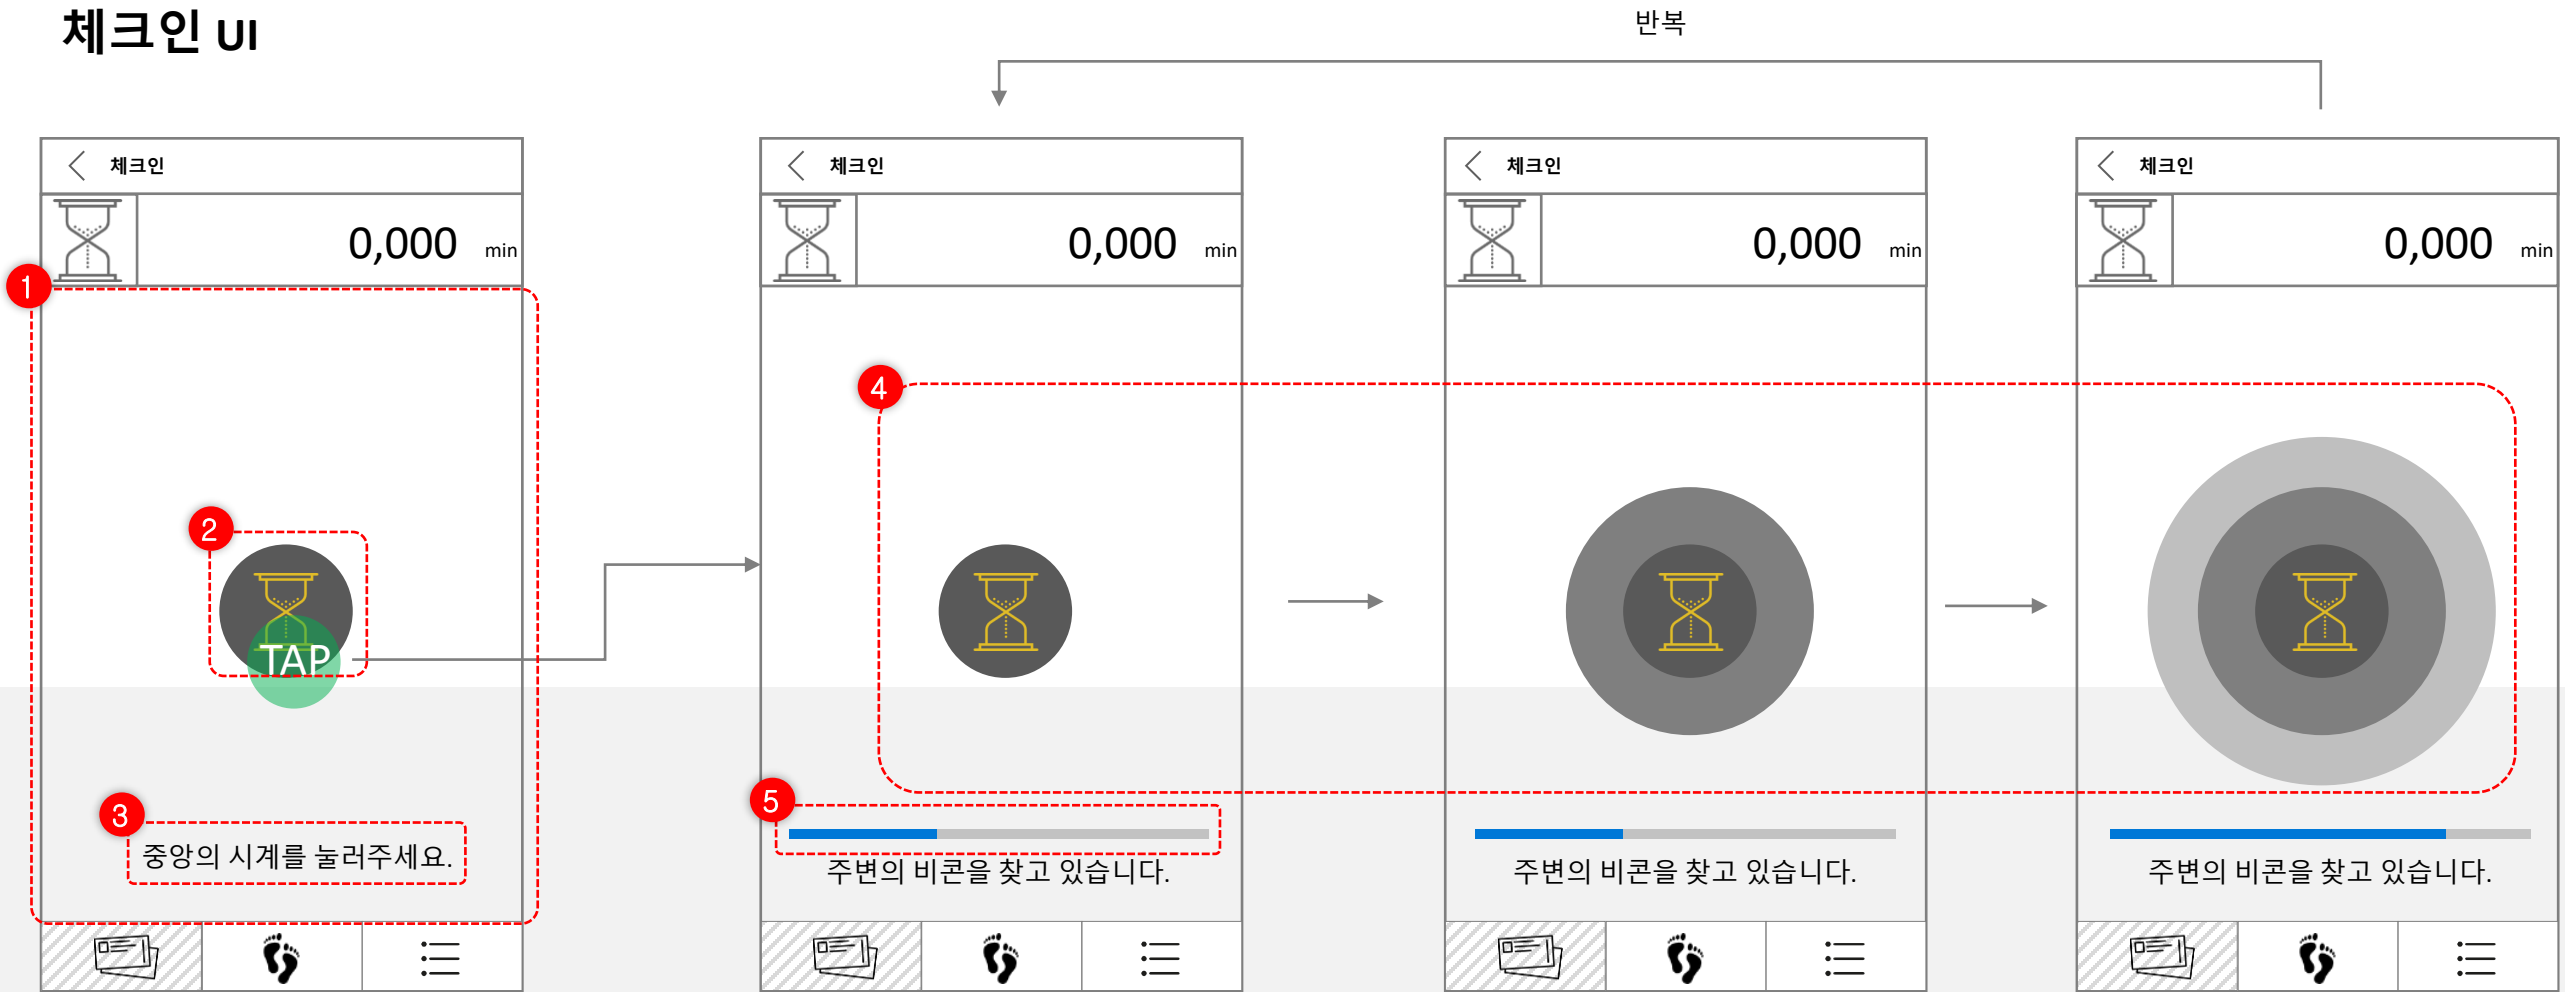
체크인 UI

반복

체크인

0,000 min

1

2

TAP

3

중앙의 시계를 눌러주세요.

체크인

0,000 min

4

5

주변의 비콘을 찾고 있습니다.

체크인

0,000 min

주변의 비콘을 찾고 있습니다.

체크인

0,000 min

주변의 비콘을 찾고 있습니다.